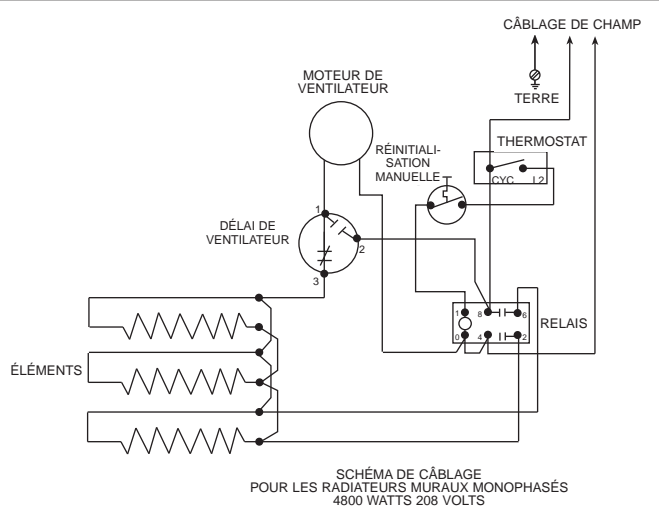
CÂBLAGE DE CHAMP

TERRE

MOTEUR DE VENTILATEUR

THERMOSTAT

RÉINITIALISATION MANUELLE

CYC

L2

DÉLAI DE VENTILATEUR

1

2

3

1

8

6

0

4

2

RELAIS

ÉLÉMENTS

SCHÉMA DE CÂBLAGE
POUR LES RADIATEURS MURAUX MONOPHASÉS
4800 WATTS 208 VOLTS